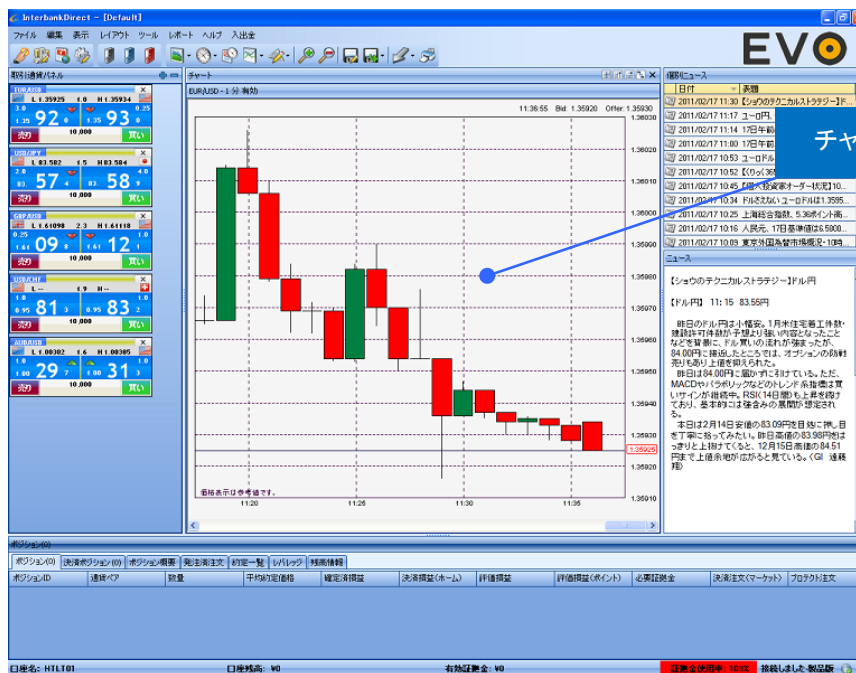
InterbankDirect - [Default]

ファイル 編集 表示 レイアウト ツール レポート ヘルプ 入出金

EVO

取引通貨パネル

EUR/USD
L 1.35925 1.0 H 1.35934
1.35 92 0 1.35 93 0
売り 10,000 買い

USD/JPY
L 83.502 1.5 H 83.584
83. 57 4 83. 58 9
売り 10,000 買い

GBP/USD
L 1.61098 2.3 H 1.61118
1.61 09 8 1.61 12 1
売り 10,000 買い

USD/CHF
L -- 1.9 H --
0.95 81 3 0.95 83 2
売り 10,000 買い

AUD/USD
L 1.00302 1.6 H 1.00385
1.00 29 7 1.00 31 3
売り 10,000 買い

チャート

EUR/USD - 1 分 有効

11:36:55 Bid: 1.35920 Offer: 1.35930

1.36030
1.36020
1.36010
1.36000
1.35990
1.35980
1.35970
1.35960
1.35950
1.35940
1.35930
1.35925
1.35920
1.35910

価格表示は参考値です。

11:20 11:25 11:30 11:35

速報ニュース

日付 表題
2011/02/17 11:30 【ショウのテクニカルストラテジー】ドル...
2011/02/17 11:17 ユーロ円...
2011/02/17 11:14 17日午前...
2011/02/17 11:00 17日午前...
2011/02/17 10:53 ユーロドル...
2011/02/17 10:52 【ウりっく(36...
2011/02/17 10:45 【個人投資家オーダー状況】10...
2011/02/17 10:34 ドルさえないユーロドル1.3595...
2011/02/17 10:25 上海総合指数、5.36ポイント高...
2011/02/17 10:16 人民元、17日基準値は6.5808...
2011/02/17 10:09 東京外国為替市場概況・10時...

チャ

ニュース

【ショウのテクニカルストラテジー】ドル円

【ドル円】 11:15 83.55円

昨日のドル円は小幅安。1月米住宅着工件数・建設許可件数が予想より弱い内容となったことなどを背景に、ドル買いの流れが弱まったが、84.00円に接近したところでは、オプションの防衛売りもあり上値を抑えられた。
昨日は84.00円に届かずに引けている。ただ、MACDやパラボリックなどのトレンド系指標は買いサインが継続中。RSI(14日間)も上昇を示唆しており、基本的には強含みの展開が想定される。
本日は2月14日安値の83.09円を目処に押し目を丁寧に拾ってみたい。昨日高値の83.98円抜けっきりと上抜けてくると、12月15日高値の84.51円まで上値余地が広がると見ている。(GI 遠藤翔)

ポジション(0)

ポジション(0) 決済ポジション(0) ポジション概要 発注済注文 約定一覧 レバレッジ 残高情報

ポジションID 通貨ペア 数量 平均約定価格 確定済損益 決済損益(ホーム) 評価損益 評価損益(ポイント) 必要証拠金 決済注文(マーケット) プロテクト注文

口座名: HTLT01 口座残高: ¥0 有効証拠金: ¥0 証拠金使用率: 100% 接続しました-製品版